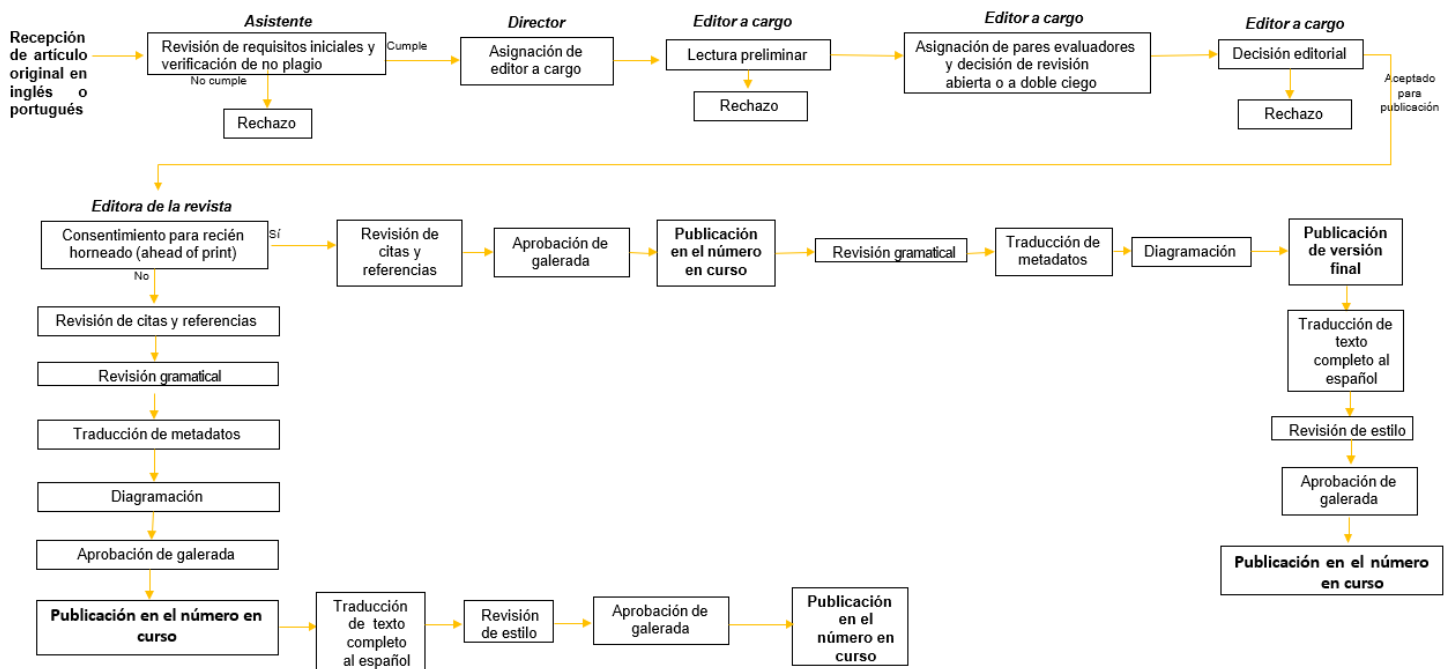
Recepción de artículo original en inglés o portugués

Asistente

Revisión de requisitos iniciales y verificación de no plagio

Cumple

No cumple

Rechazo

Director

Asignación de editor a cargo

Editor a cargo

Lectura preliminar

Rechazo

Editor a cargo

Asignación de pares evaluadores y decisión de revisión abierta o a doble ciego

Editor a cargo

Decisión editorial

Aceptado para publicación

Rechazo

Editora de la revista

Consentimiento para recién horneado (ahead of print)

Sí

No

Revisión de citas y referencias

Aprobación de galerada

Publicación en el número en curso

Revisión gramatical

Traducción de metadatos

Diagramación

Publicación de versión final

Traducción de texto completo al español

Revisión de estilo

Aprobación de galerada

Publicación en el número en curso

Revisión de citas y referencias

Revisión gramatical

Traducción de metadatos

Diagramación

Aprobación de galerada

Publicación en el número en curso

Traducción de texto completo al español

Revisión de estilo

Aprobación de galerada

Publicación en el número en curso